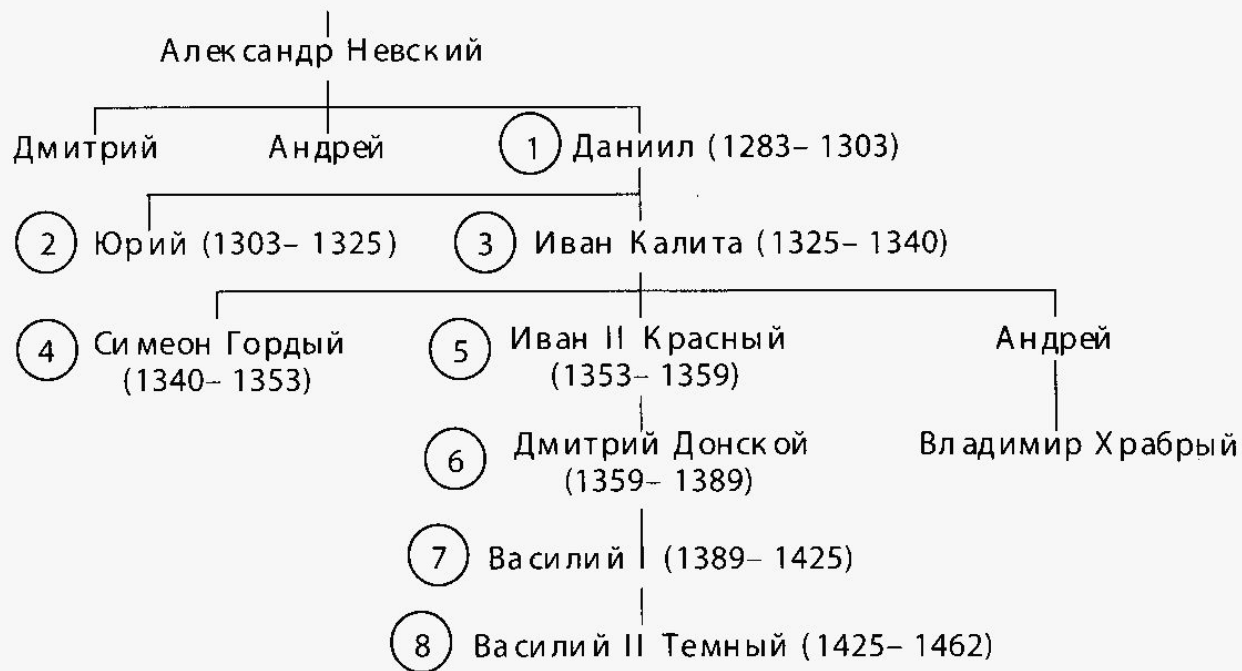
Александр Невский

Дмитрий Андрей 1 Даниил (1283– 1303)

2 Юрий (1303– 1325) 3 Иван Калита (1325– 1340)

4 Симеон Гордый (1340– 1353)

5 Иван II Красный (1353– 1359)

Андрей

6 Дмитрий Донской (1359– 1389)

Владимир Храбрый

7 Василий I (1389– 1425)

8 Василий II Темный (1425– 1462)